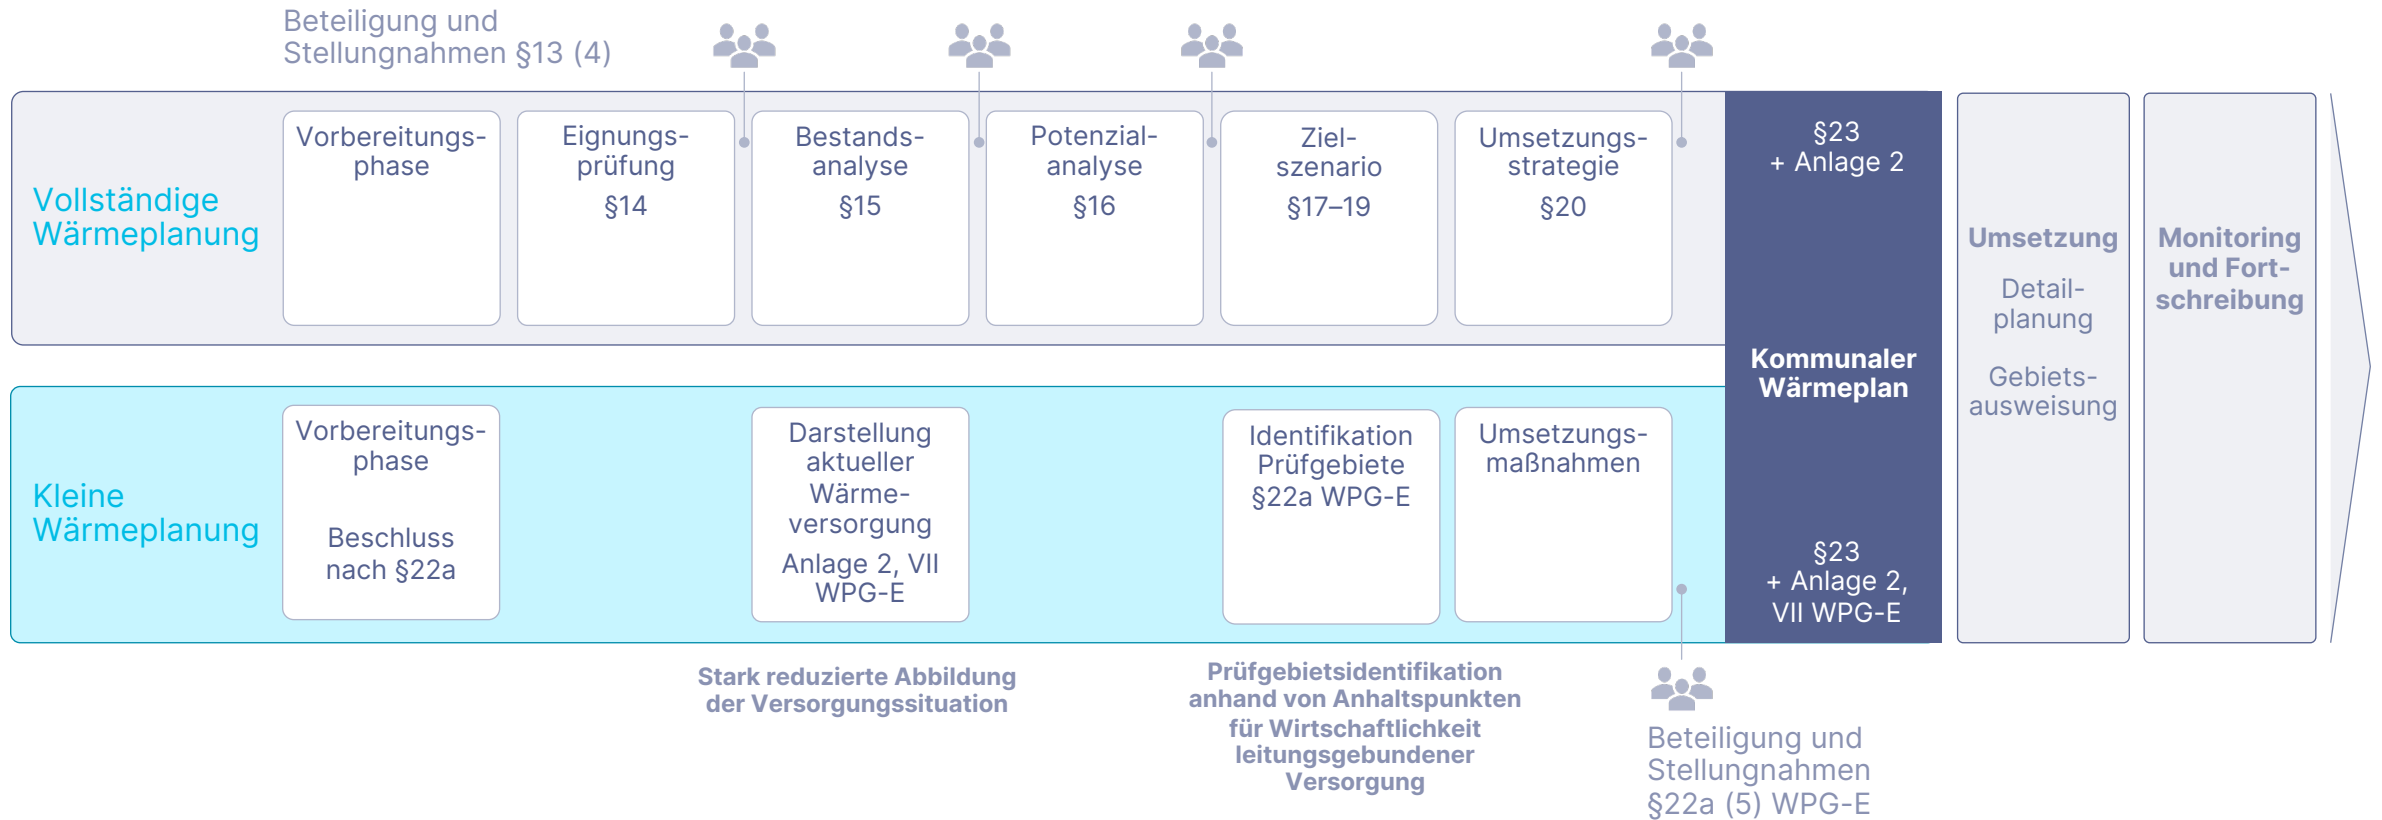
Beteiligung und Stellungnahmen §13 (4)

Vollständige Wärmeplanung

Vorbereitungsphase

Eignungsprüfung §14

Bestandsanalyse §15

Potenzialanalyse §16

Zielszenario §17–19

Umsetzungsstrategie §20

§23 + Anlage 2

Kommunaler Wärmeplan

§23 + Anlage 2, VII WPG-E

Umsetzung

Detailplanung

Gebietsausweisung

Monitoring und Fortschreibung

Kleine Wärmeplanung

Vorbereitungsphase

Beschluss nach §22a

Darstellung aktueller Wärmeversorgung

Anlage 2, VII WPG-E

Identifikation Prüfgebiete §22a WPG-E

Umsetzungsmaßnahmen

Stark reduzierte Abbildung der Versorgungssituation

Prüfgebietsidentifikation anhand von Anhaltspunkten für Wirtschaftlichkeit leitungsgebundener Versorgung

Beteiligung und Stellungnahmen §22a (5) WPG-E